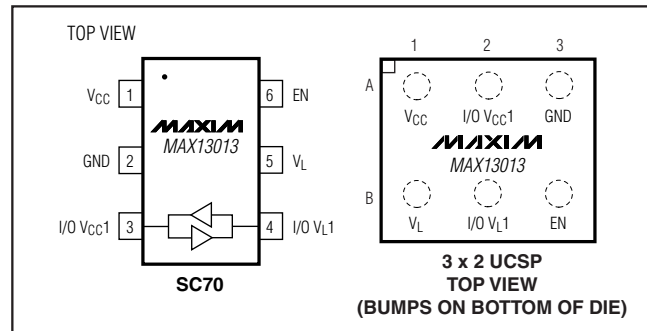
TOP VIEW

$V_{CC}$ 1
GND 2
I/O $V_{CC}$1 3

MAXIM
MAX13013

6 EN
5 $V_L$
4 I/O $V_L$1

SC70

1 2 3

A
$V_{CC}$
I/O $V_{CC}$1
GND

MAXIM
MAX13013

B
$V_L$
I/O $V_L$1
EN

3 x 2 UCSP
TOP VIEW
(BUMPS ON BOTTOM OF DIE)